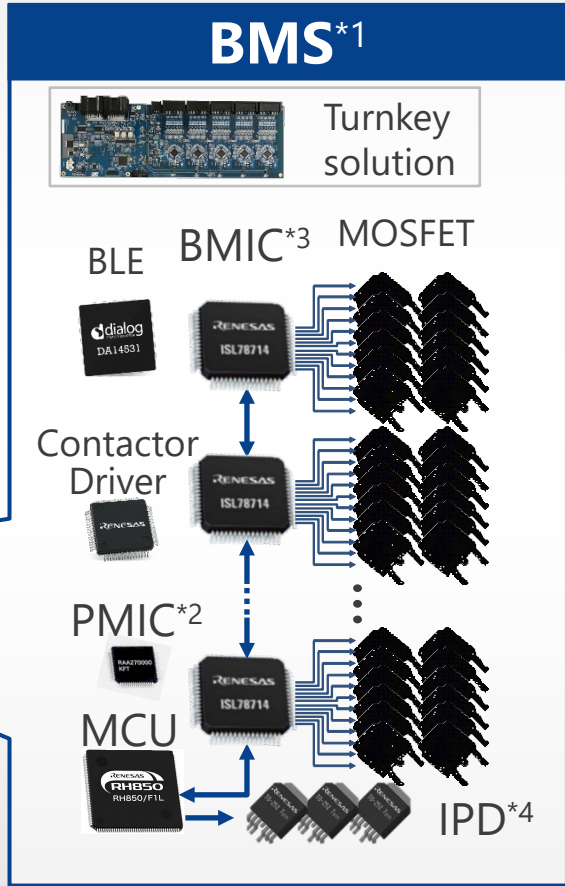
BMS$^{*1}$

Turnkey solution

BLE

dialog

DA14531

BMIC$^{*3}$

MOSFET

RENESAS

ISL78714

Contactor Driver

RENESAS

RENESAS

ISL78714

PMIC$^{*2}$

RAA270000

RENESAS

ISL78714

MCU

RENESAS

RH850

RH850/F1L

IPD$^{*4}$